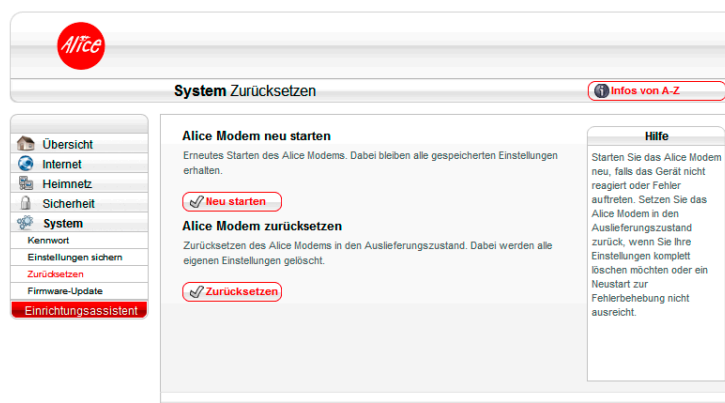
Alice

System Zurücksetzen

Infos von A-Z

Übersicht
Internet
Heimnetz
Sicherheit
System
Kennwort
Einstellungen sichern
Zurücksetzen
Firmware-Update
Einrichtungsassistent

Alice Modem neu starten

Erneutes Starten des Alice Modems. Dabei bleiben alle gespeicherten Einstellungen erhalten.

Neu starten

Alice Modem zurücksetzen

Zurücksetzen des Alice Modems in den Auslieferungszustand. Dabei werden alle eigenen Einstellungen gelöscht.

Zurücksetzen

Hilfe

Starten Sie das Alice Modem neu, falls das Gerät nicht reagiert oder Fehler auftreten. Setzen Sie das Alice Modem in den Auslieferungszustand zurück, wenn Sie Ihre Einstellungen komplett löschen möchten oder ein Neustart zur Fehlerbehebung nicht ausreicht.